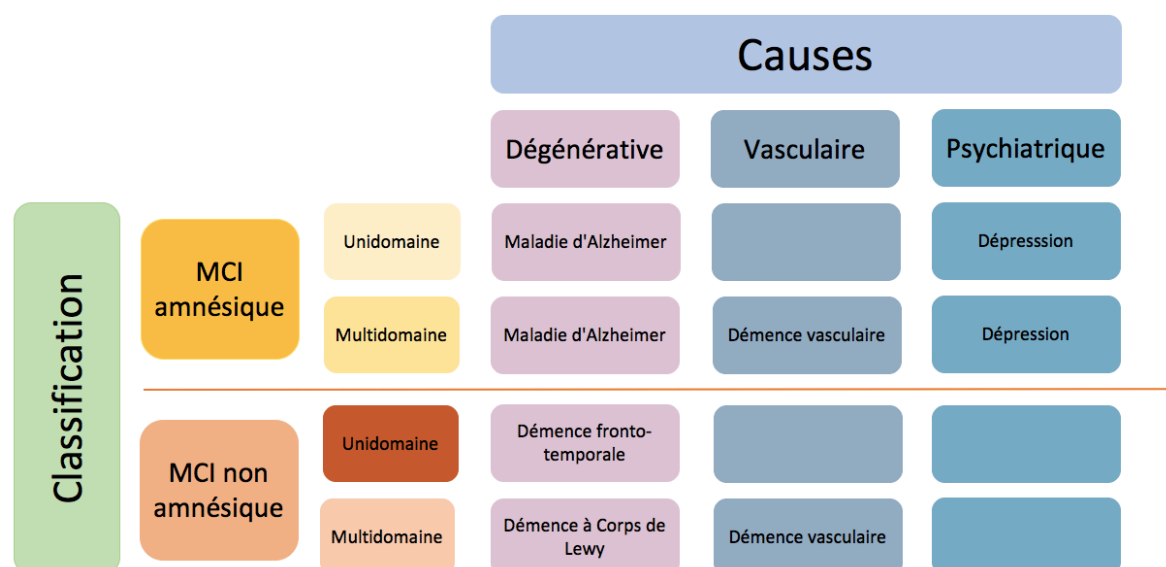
Causes

| | | Dégénérative | Vasculaire | Psychiatrique |
|---|---|---|---|---|
| MCI amnésique | Unidomaine | Maladie d'Alzheimer | | Dépresssion |
| | Multidomaine | Maladie d'Alzheimer | Démence vasculaire | Dépression |
| MCI non amnésique | Unidomaine | Démence fronto-temporale | | |
| | Multidomaine | Démence à Corps de Lewy | Démence vasculaire | |

Classification